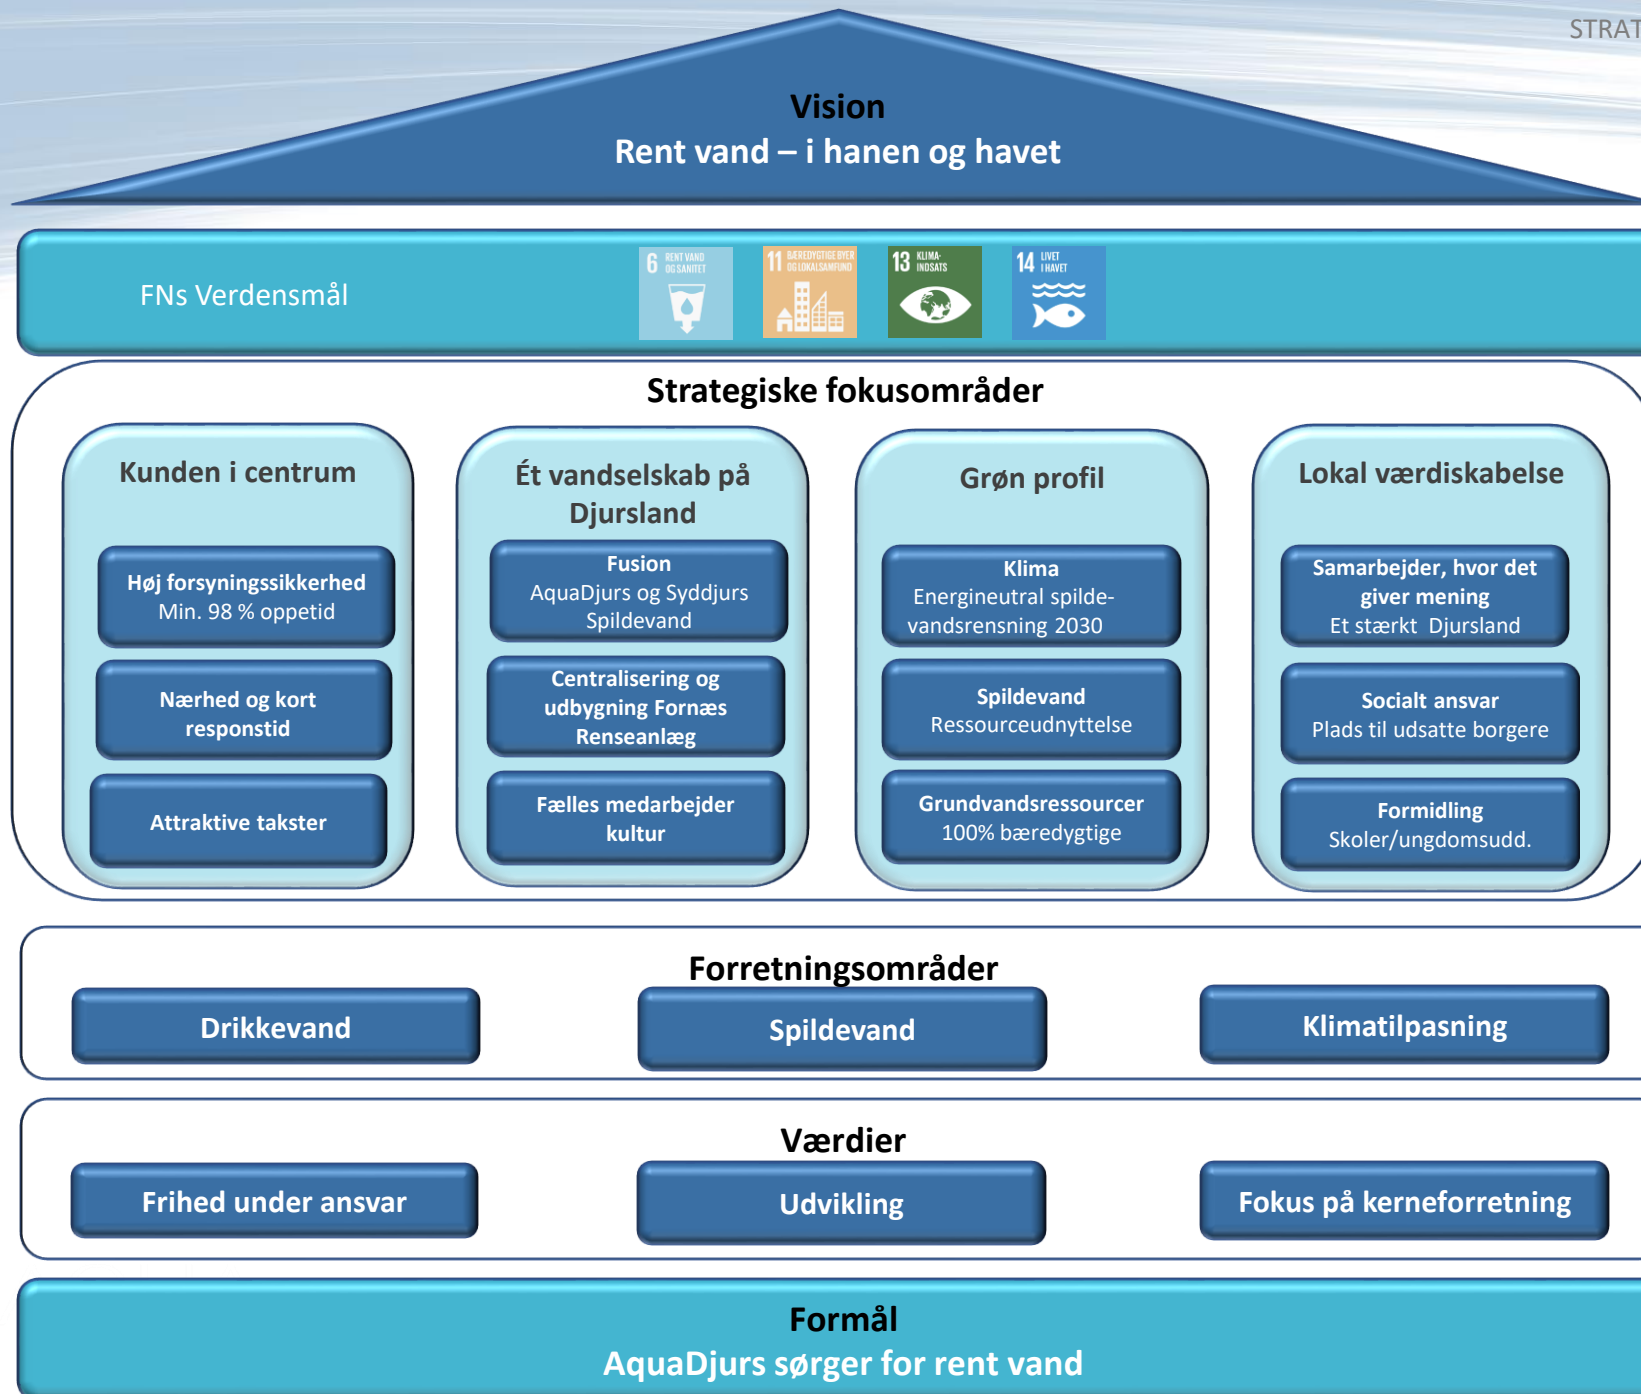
STRAT

Vision
Rent vand – i hanen og havet

FNs Verdensmål

6 RENT VAND OG SANITET

11 BÆREDYGTIGE BYER OG LOKALSAMFUND

13 KLIMA-INDSATS

14 LIVET I HAVET

Strategiske fokusområder

Kunden i centrum

Høj forsyningssikkerhed
Min. 98 % oppetid

Nærhed og kort responstid

Attraktive takster

Ét vandselskab på Djursland

Fusion
AquaDjurs og Syddjurs Spildevand

Centralisering og udbygning Fornæs Renseanlæg

Fælles medarbejder kultur

Grøn profil

Klima
Energineutral spildevandsrensning 2030

Spildevand
Ressourceudnyttelse

Grundvandsressourcer
100% bæredygtige

Lokal værdiskabelse

Samarbejder, hvor det giver mening
Et stærkt Djursland

Socialt ansvar
Plads til udsatte borgere

Formidling
Skoler/ungdomsudd.

Forretningsområder

Drikkevand

Spildevand

Klimatilpasning

Værdier

Frihed under ansvar

Udvikling

Fokus på kerneforretning

Formål
AquaDjurs sørger for rent vand